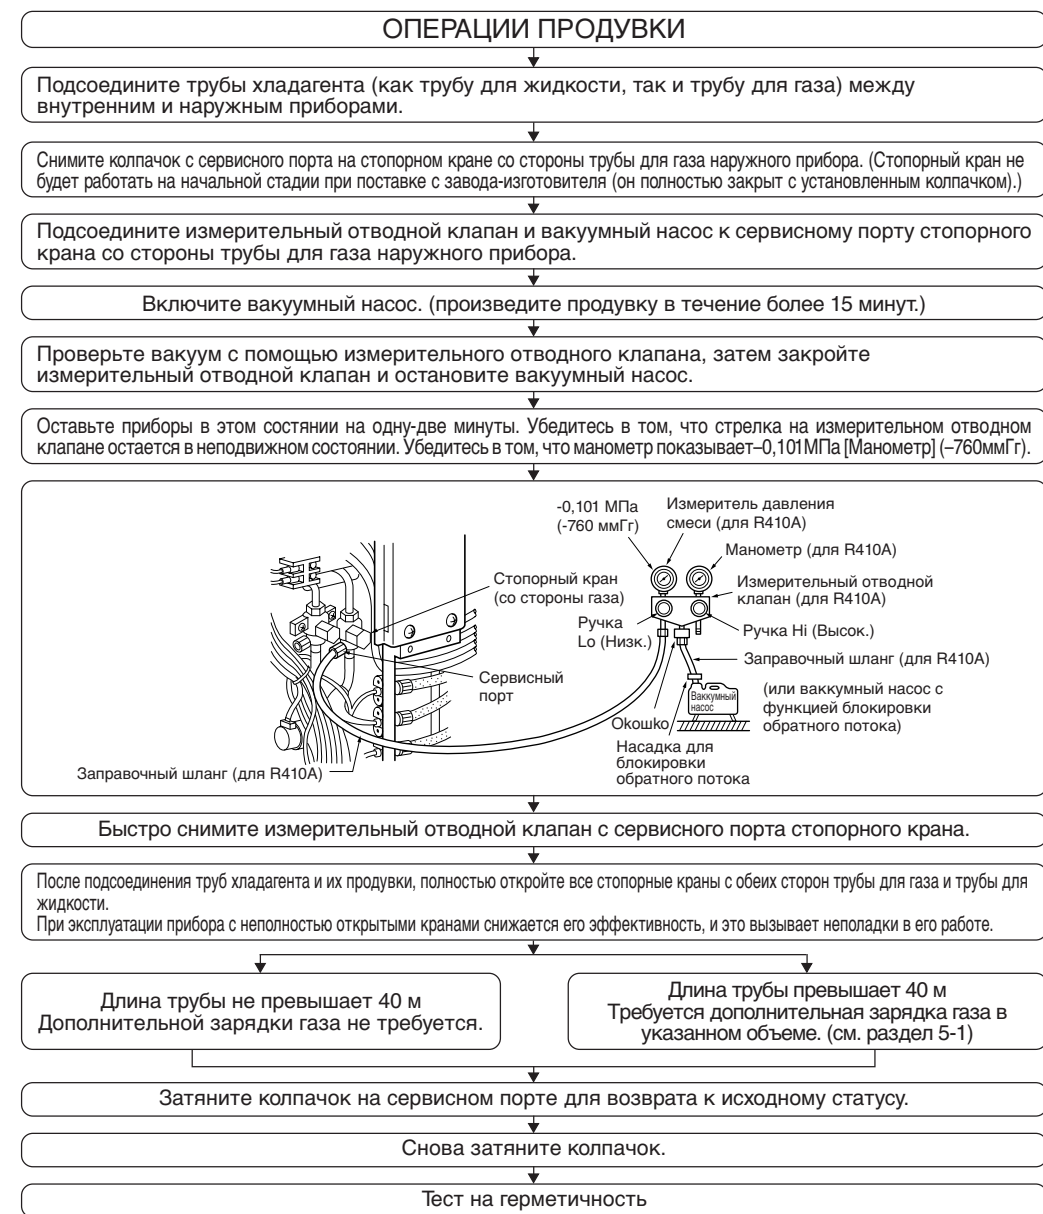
ОПЕРАЦИИ ПРОДУВКИ

Подсоедините трубы хладагента (как трубу для жидкости, так и трубу для газа) между внутренним и наружным приборами.

Снимите колпачок с сервисного порта на стопорном кране со стороны трубы для газа наружного прибора. (Стопорный кран не будет работать на начальной стадии при поставке с завода-изготовителя (он полностью закрыт с установленным колпачком).)

Подсоедините измерительный отводной клапан и вакуумный насос к сервисному порту стопорного крана со стороны трубы для газа наружного прибора.

Включите вакуумный насос. (произведите продувку в течение более 15 минут.)

Проверьте вакуум с помощью измерительного отводного клапана, затем закройте измерительный отводной клапан и остановите вакуумный насос.

Оставьте приборы в этом состянии на одну-две минуты. Убедитесь в том, что стрелка на измерительном отводном клапане остается в неподвижном состоянии. Убедитесь в том, что манометр показывает–0,101МПа [Манометр] (–760ммГг).

-0,101 МПа (-760 ммГг)
Измеритель давления смеси (для R410A)
Манометр (для R410A)
Стопорный кран (со стороны газа)
Измерительный отводной клапан (для R410A)
Ручка Lo (Низк.)
Ручка Hi (Высок.)
Заправочный шланг (для R410A)
Сервисный порт
Ваккумный насос
(или ваккумный насос с функцией блокировки обратного потока)
Окошко
Насадка для блокировки обратного потока
Заправочный шланг (для R410A)

Быстро снимите измерительный отводной клапан с сервисного порта стопорного крана.

После подсоединения труб хладагента и их продувки, полностью откройте все стопорные краны с обеих сторон трубы для газа и трубы для жидкости.
При эксплуатации прибора с неполностью открытыми кранами снижается его эффективность, и это вызывает неполадки в его работе.

Длина трубы не превышает 40 м
Дополнительной зарядки газа не требуется.

Длина трубы превышает 40 м
Требуется дополнительная зарядка газа в указанном объеме. (см. раздел 5-1)

Затяните колпачок на сервисном порте для возврата к исходному статусу.

Снова затяните колпачок.

Тест на герметичность